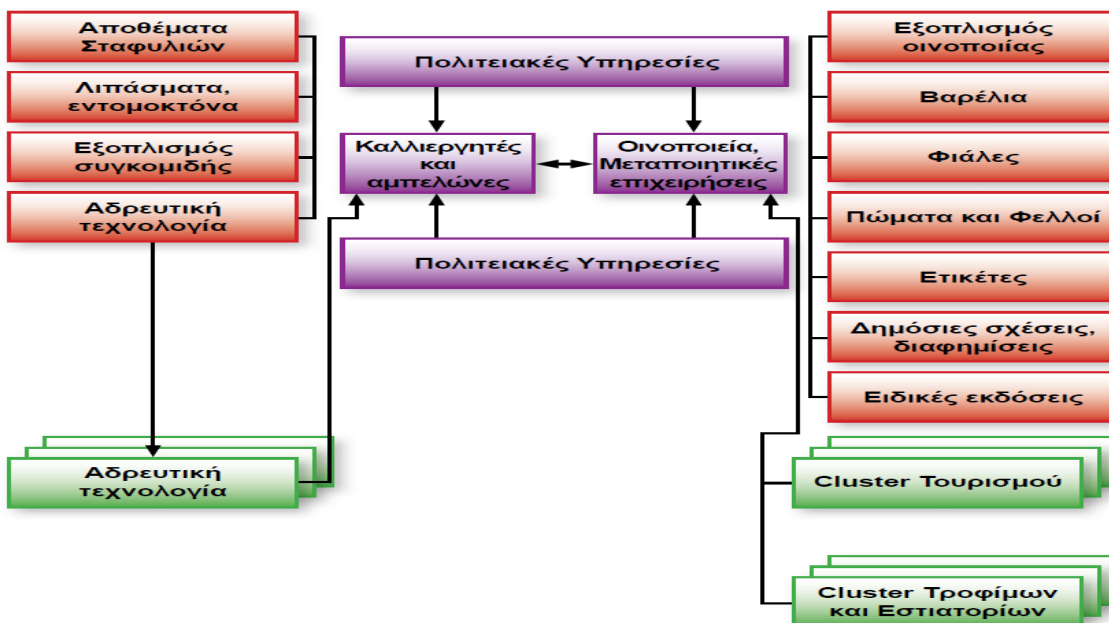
Αποθέματα Σταφυλιών

Λιπάσματα, εντομοκτόνα

Εξοπλισμός συγκομιδής

Αδρευτική τεχνολογία

Πολιτειακές Υπηρεσίες

Καλλιεργητές και αμπελώνες

Οινοποιεία, Μεταποιητικές επιχειρήσεις

Πολιτειακές Υπηρεσίες

Εξοπλισμός οινοποιίας

Βαρέλια

Φιάλες

Πώματα και Φελλοί

Ετικέτες

Δημόσιες σχέσεις, διαφημίσεις

Ειδικές εκδόσεις

Αδρευτική τεχνολογία

Cluster Τουρισμού

Cluster Τροφίμων και Εστιατορίων